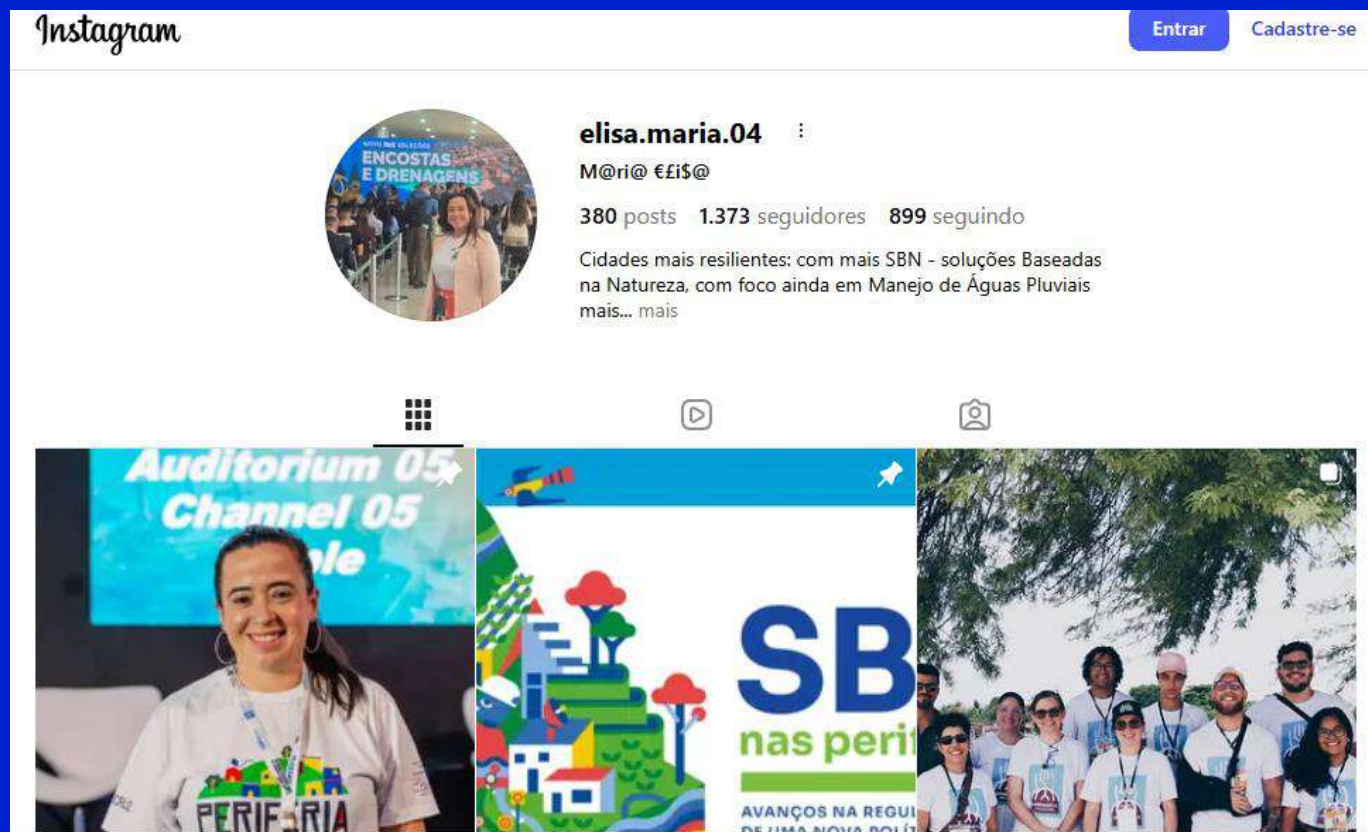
Instagram

Entrar Cadastre-se

NOVO PAC SELEÇÕES
ENCOSTAS E DRENAGENS

elisa.maria.04

M@ri@ €£i$@

380 posts 1.373 seguidores 899 seguindo

Cidades mais resilientes: com mais SBN - soluções Baseadas na Natureza, com foco ainda em Manejo de Águas Pluviais mais... mais

Auditorium 05
Channel 05
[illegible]ole

PERIFERIA

SB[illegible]
nas peri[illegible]
AVANÇOS NA REGU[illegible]
DE UMA NOVA POLÍ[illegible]